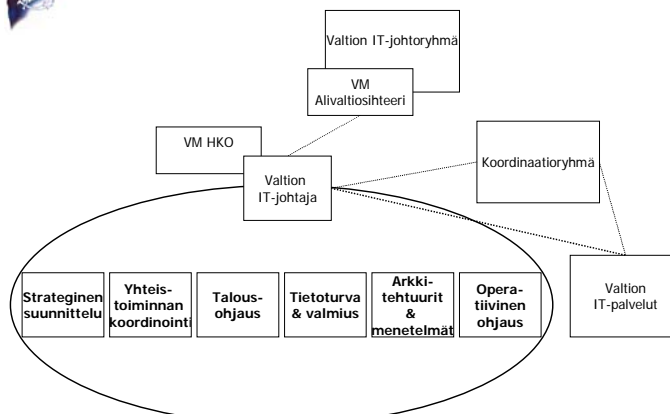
Valtion IT-johtoryhmä

VM Alivaltiosihteeri

VM HKO

Valtion IT-johtaja

Koordinaatioryhmä

Strateginen suunnittelu

Yhteistoiminnan koordinointi

Talousohjaus

Tietoturva & valmius

Arkkitehtuurit & menetelmät

Operatiivinen ohjaus

Valtion IT-palvelut